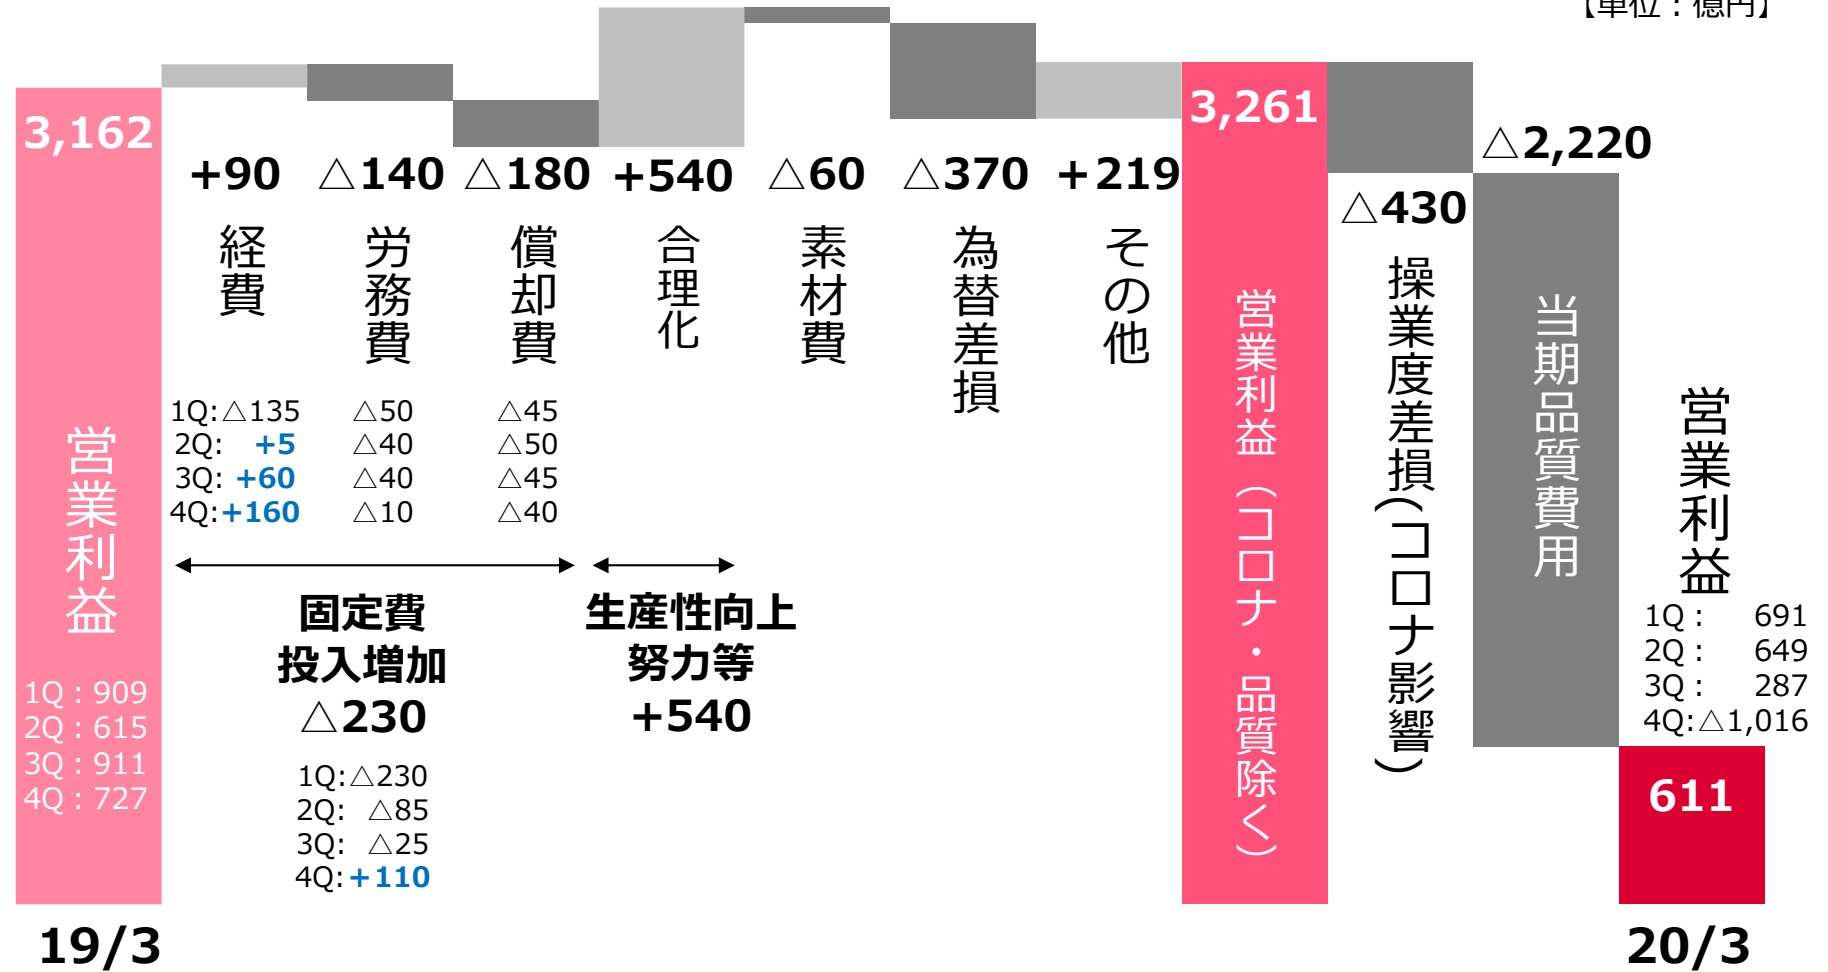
【単位：億円】

3,162

営業利益

1Q：909
2Q：615
3Q：911
4Q：727

19/3

+90
経費
1Q:△135
2Q: +5
3Q: +60
4Q:+160

△140
労務費
△50
△40
△40
△10

△180
償却費
△45
△50
△45
△40

+540
合理化

△60
素材費

△370
為替差損

+219
その他

固定費
投入増加
△230
1Q:△230
2Q: △85
3Q: △25
4Q:+110

生産性向上
努力等
+540

3,261
営業利益（コロナ・品質除く）

△430
操業度差損（コロナ影響）

△2,220
当期品質費用

営業利益
1Q： 691
2Q： 649
3Q： 287
4Q:△1,016

611

20/3